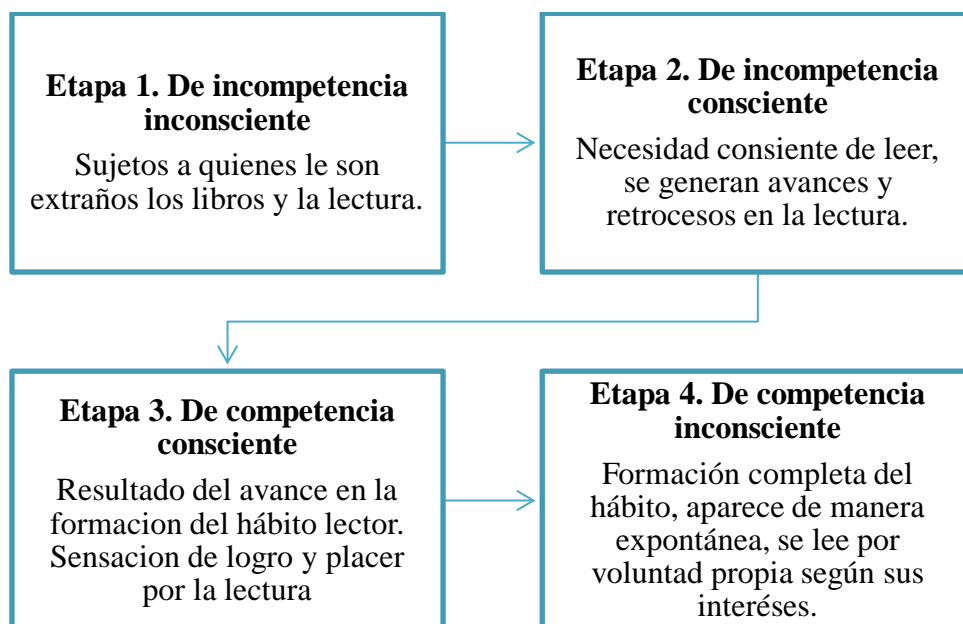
**Etapa 1. De incompetencia inconsciente**

Sujetos a quienes le son extraños los libros y la lectura.

**Etapa 2. De incompetencia consciente**

Necesidad consiente de leer, se generan avances y retrocesos en la lectura.

**Etapa 3. De competencia consciente**

Resultado del avance en la formacion del hábito lector. Sensacion de logro y placer por la lectura

**Etapa 4. De competencia inconsciente**

Formación completa del hábito, aparece de manera expontánea, se lee por voluntad propia según sus interéses.